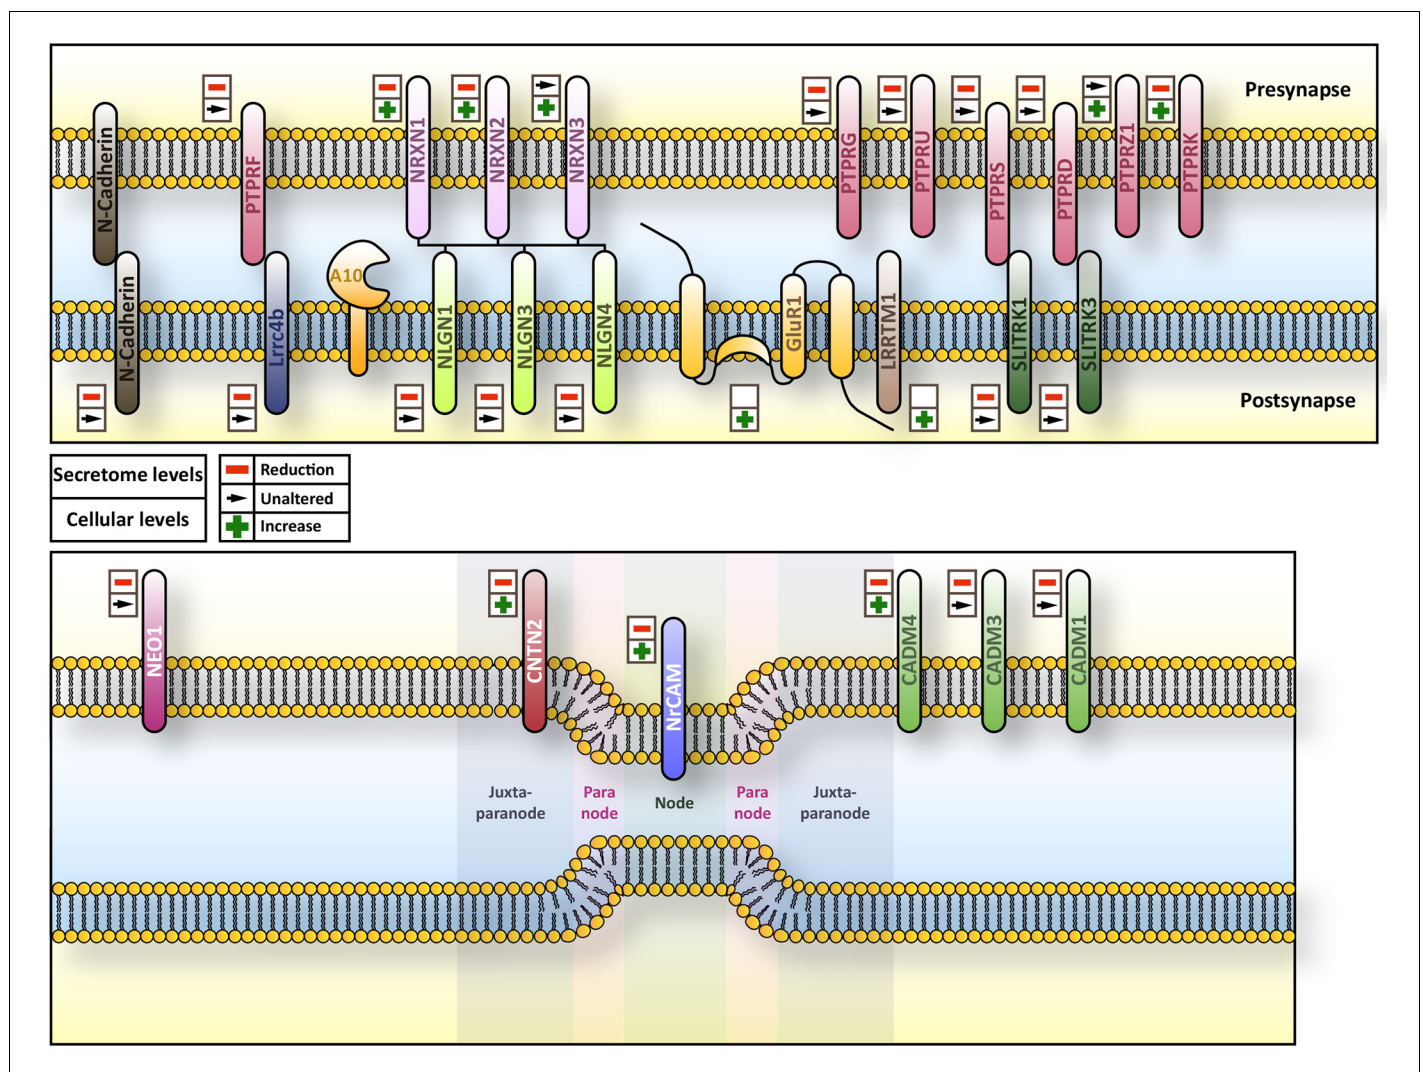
Presynapse

N-Cadherin
PTPRF
NRXN1
NRXN2
NRXN3
PTPRG
PTPRU
PTPRS
PTPRD
PTPRZ1
PTPRK

A10
N-Cadherin
Lrrc4b
NLGN1
NLGN3
NLGN4
GluR1
LRRTM1
SLITRK1
SLITRK3

Postsynapse

| Secretome levels | Reduction |
|---|---|
| | Unaltered |
| Cellular levels | Increase |

NEO1
CNTN2
NrCAM
CADM4
CADM3
CADM1

Juxta-paranode
Para node
Node
Para node
Juxta-paranode